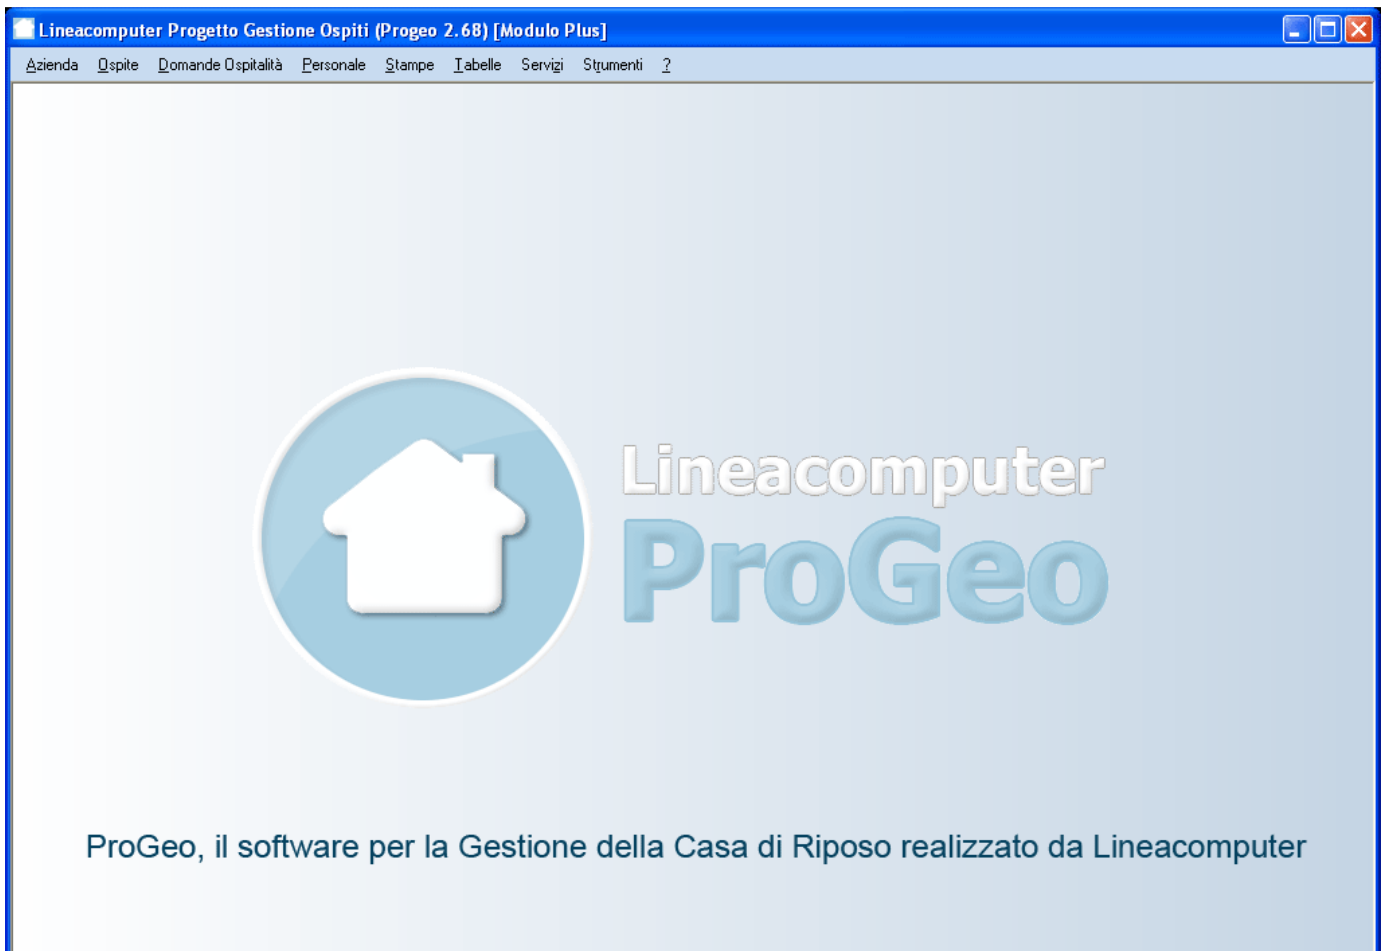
Lineacomputer Progetto Gestione Ospiti (Progeo 2.68) [Modulo Plus]

Azienda Ospite Domande Ospitalità Personale Stampe Tabelle Servizi Strumenti ?

Lineacomputer
ProGeo

ProGeo, il software per la Gestione della Casa di Riposo realizzato da Lineacomputer